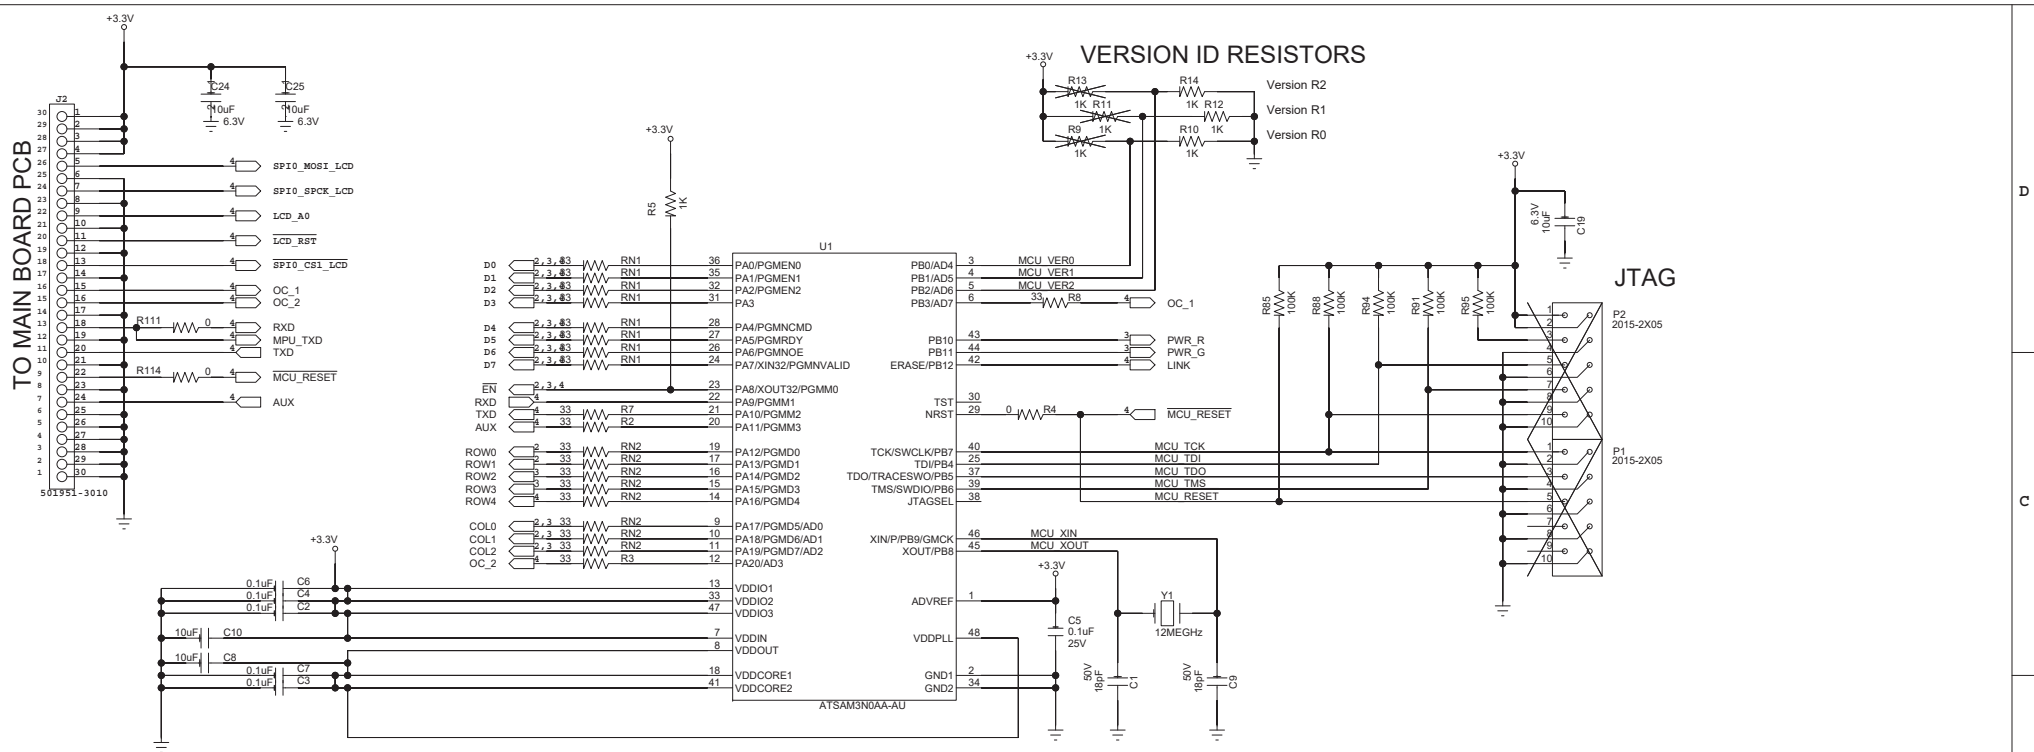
+3.3V

C24
10uF
6.3V

C25
10uF
6.3V

J2

TO MAIN BOARD PCB

30 29 28 27 26 25 24 23 22 21 20 19 18 17 16 15 14 13 12 11 10 9 8 7 6 5 4 3 2 1

1 2 3 4 5 6 7 8 9 10 11 12 13 14 15 16 17 18 19 20 21 22 23 24 25 26 27 28 29 30

SPI0_MOSI_LCD
SPI0_SPCK_LCD
LCD_A0
LCD_RST
SPI0_CS1_LCD
OC_1
OC_2
R111 0
RXD
MPU_TXD
TXD
R114 0
MCU_RESET
AUX

501951-3010

+3.3V
R5
1K

U1

D0 D1 D2 D3 D4 D5 D6 D7
EN RXD TXD AUX
ROW0 ROW1 ROW2 ROW3 ROW4
COL0 COL1 COL2 OC_2

2,3,4 33 RN1
R7 R2 RN2 R3

36 PA0/PGMEN0
35 PA1/PGMEN1
32 PA2/PGMEN2
31 PA3
28 PA4/PGMNCMD
27 PA5/PGMRDY
26 PA6/PGMNOE
24 PA7/XIN32/PGMNVALID
23 PA8/XOUT32/PGMM0
22 PA9/PGMM1
21 PA10/PGMM2
20 PA11/PGMM3
19 PA12/PGMD0
17 PA13/PGMD1
16 PA14/PGMD2
15 PA15/PGMD3
14 PA16/PGMD4
9 PA17/PGMD5/AD0
10 PA18/PGMD6/AD1
11 PA19/PGMD7/AD2
12 PA20/AD3
13 VDDIO1
33 VDDIO2
47 VDDIO3
7 VDDIN
8 VDDOUT
18 VDDCORE1
41 VDDCORE2

PB0/AD4 3 MCU_VER0
PB1/AD5 4 MCU_VER1
PB2/AD6 5 MCU_VER2
PB3/AD7 6 33 R8 OC_1
PB10 43 PWR_R
PB11 44 PWR_G
ERASE/PB12 42 LINK
TST 30
NRST 29 0 R4 MCU_RESET
TCK/SWCLK/PB7 40 MCU_TCK
TDI/PB4 25 MCU_TDI
TDO/TRACESWO/PB5 37 MCU_TDO
TMS/SWDIO/PB6 39 MCU_TMS
JTAGSEL 38 MCU_RESET
XIN/P/PB9/GMCK 46 MCU_XIN
XOUT/PB8 45 MCU_XOUT
ADVREF 1
VDDPLL 48
GND1 2
GND2 34

ATSAM3N0AA-AU

+3.3V
0.1uF C6
0.1uF C4
0.1uF C2
10uF C10
10uF C8
0.1uF C7
0.1uF C3

+3.3V
C5
0.1uF
25V

Y1
12MEGHz

50V 18pF C1
50V 18pF C9

VERSION ID RESISTORS
+3.3V
R13 1K
R11 1K
R9 1K
R14 1K
R12 1K
R10 1K
Version R2
Version R1
Version R0

+3.3V
6.3V 10uF C19

JTAG
R85 100K
R88 100K
R94 100K
R91 100K
R95 100K

P2
2015-2X05
1 2 3 4 5 6 7 8 9 10

P1
2015-2X05
1 2 3 4 5 6 7 8 9 10

D
C